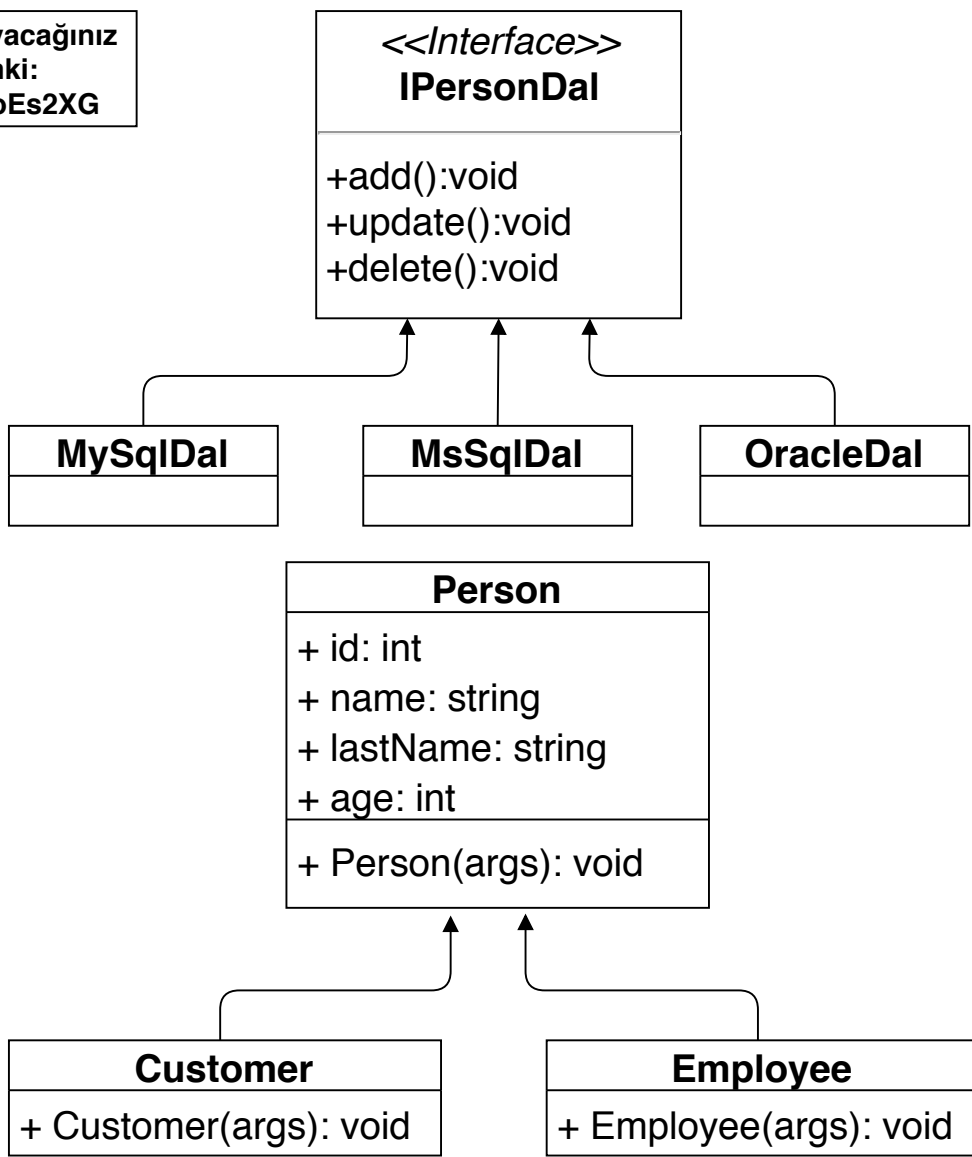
yacağınız
nki:
bEs2XG

<<Interface>>
IPersonDal

+add():void
+update():void
+delete():void

MySqlDal

MsSqlDal

OracleDal

Person

+ id: int
+ name: string
+ lastName: string
+ age: int

+ Person(args): void

Customer

+ Customer(args): void

Employee

+ Employee(args): void